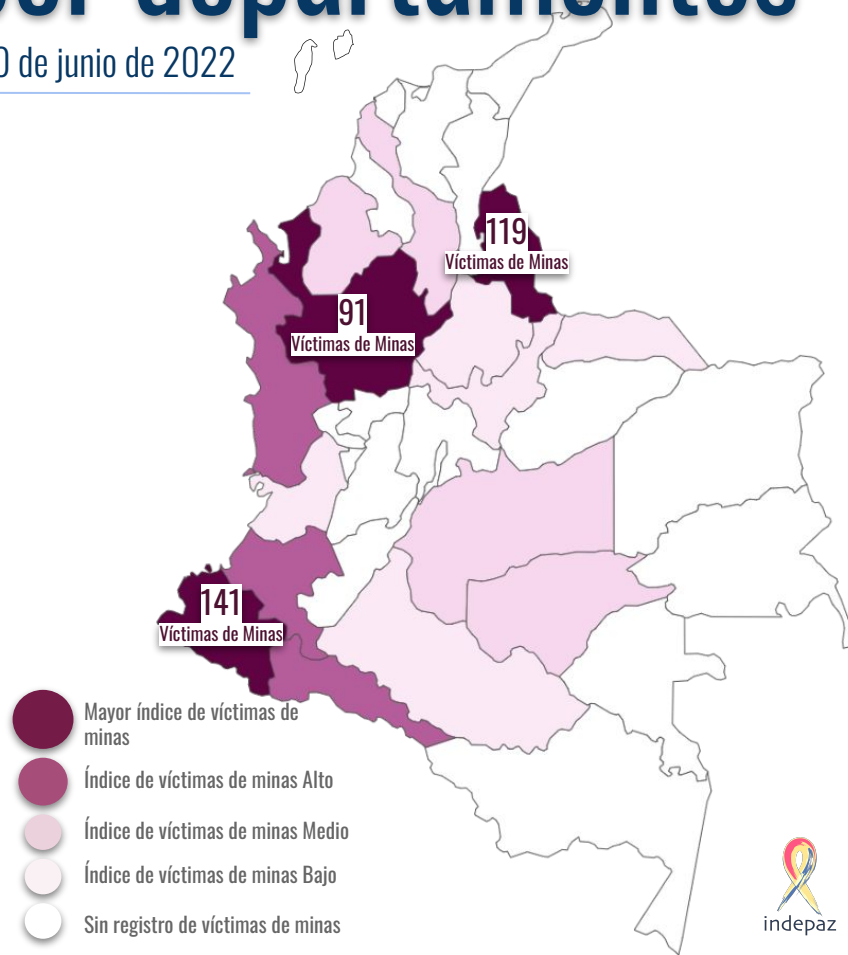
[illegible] departamentos
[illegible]0 de junio de 2022

119
Víctimas de Minas

91
Víctimas de Minas

141
Víctimas de Minas

Mayor índice de víctimas de minas
Índice de víctimas de minas Alto
Índice de víctimas de minas Medio
Índice de víctimas de minas Bajo
Sin registro de víctimas de minas

indepaz